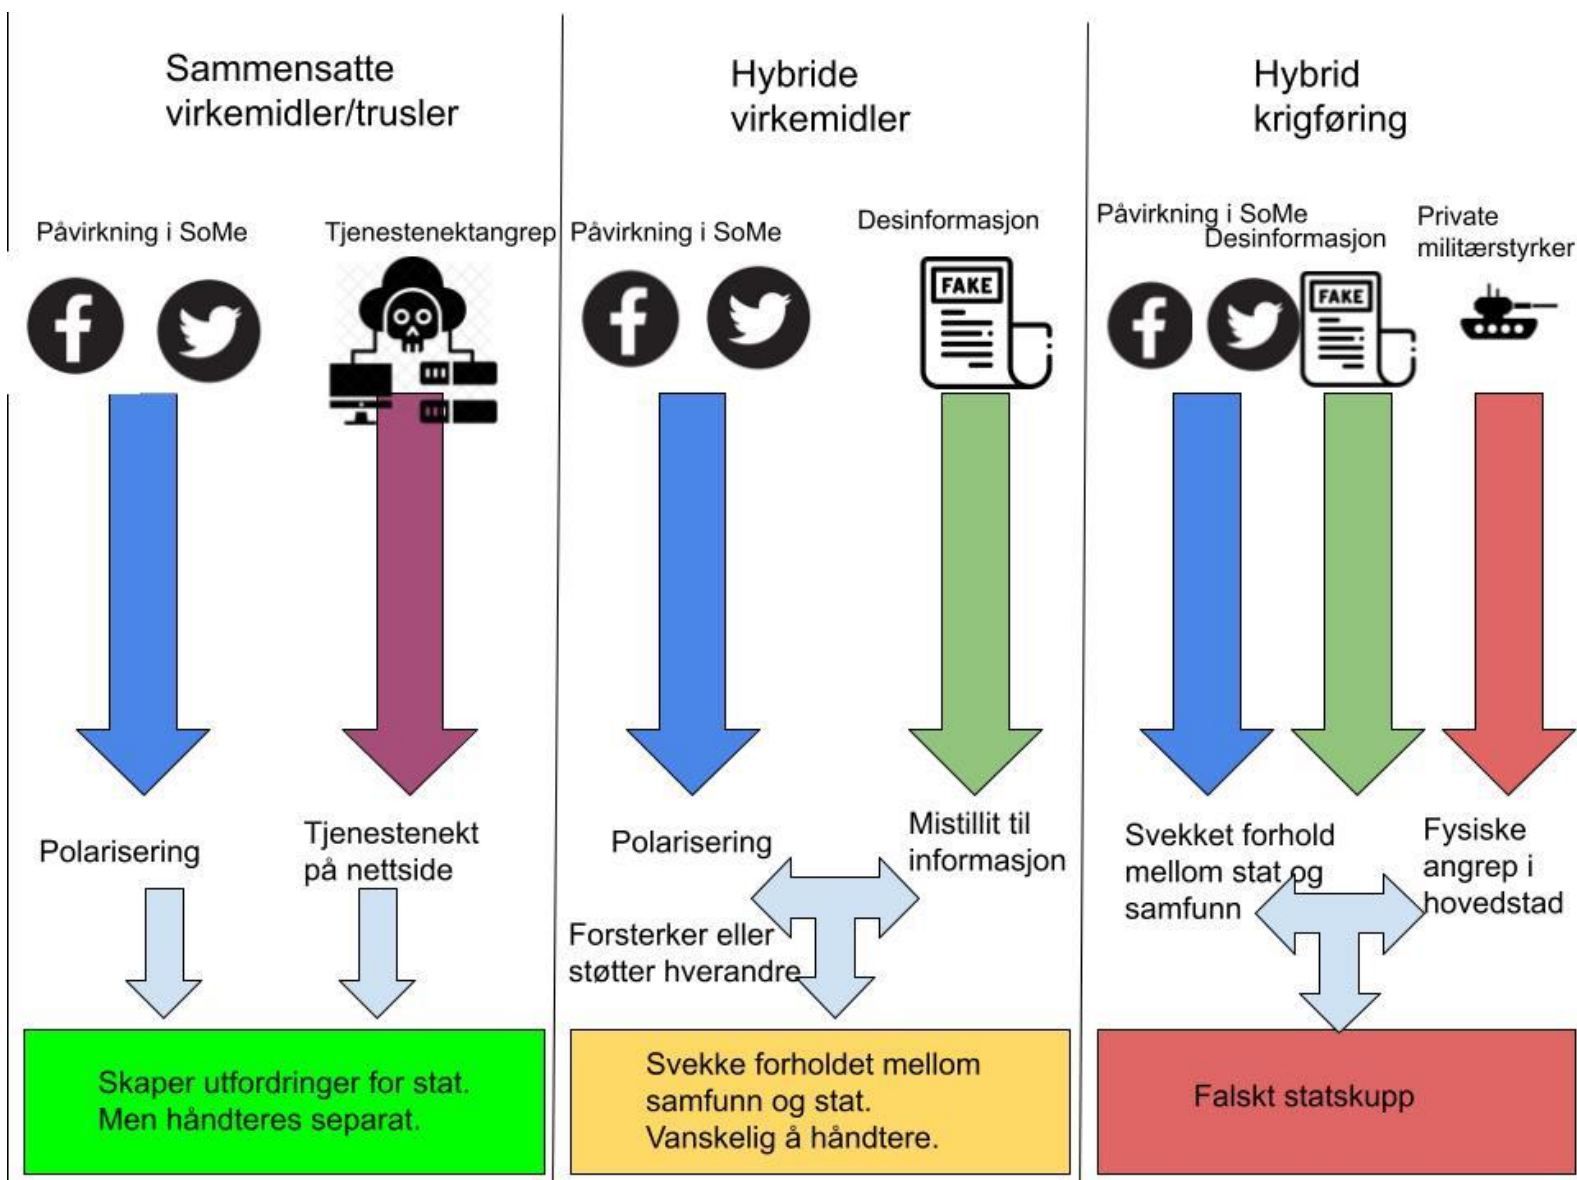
Sammensatte virkemidler/trusler

Påvirkning i SoMe

Tjenestenektangrep

Polarisering

Tjenestenekt på nettside

Skaper utfordringer for stat. Men håndteres separat.

Hybride virkemidler

Påvirkning i SoMe

Desinformasjon

FAKE

Polarisering

Mistillit til informasjon

Forsterker eller støtter hverandre

Svekke forholdet mellom samfunn og stat. Vanskelig å håndtere.

Hybrid krigføring

Påvirkning i SoMe

Desinformasjon

Private militærstyrker

FAKE

Svekket forhold mellom stat og samfunn

Fysiske angrep i hovedstad

Falskt statskupp